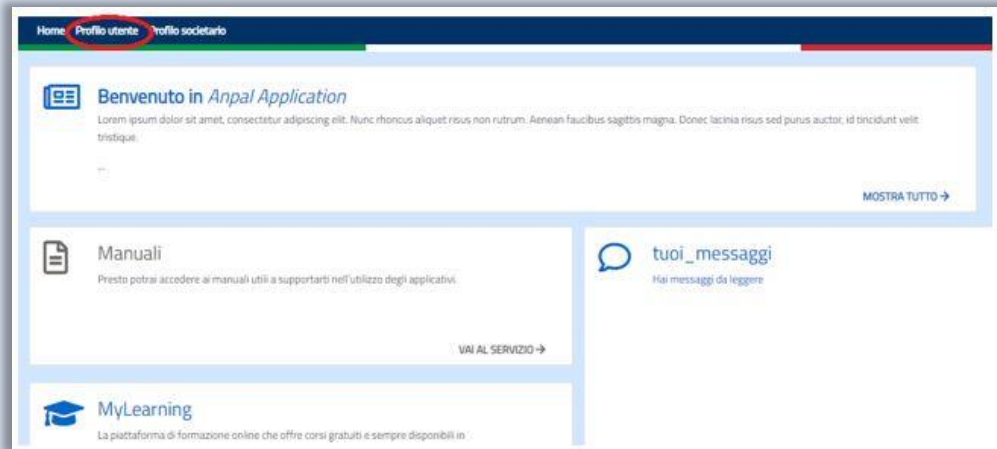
Home Profilo utente Profilo societario

Benvenuto in *Anpal Application*

Lorem ipsum dolor sit amet, consectetur adipiscing elit. Nunc rhoncus aliquet risus non rutrum. Aenean faucibus sagittis magna. Donec lacinia risus sed purus auctor, id tincidunt velit tristique.

...

MOSTRA TUTTO →

Manuali

Presto potrai accedere ai manuali utili a supportarti nell'utilizzo degli applicativi.

VAI AL SERVIZIO →

tuoi_messaggi

Hai messaggi da leggere

MyLearning

La piattaforma di formazione online che offre corsi gratuiti e sempre disponibili in